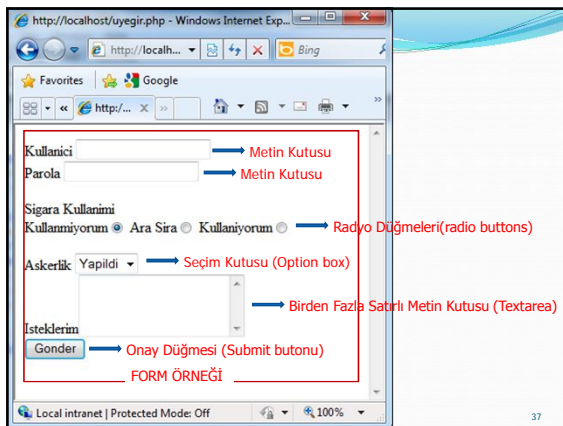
http://localhost/uyegir.php - Windows Internet Exp...
http://localh...
Bing
Favorites
Google
http:/...

Kullanici
Metin Kutusu
Parola
Metin Kutusu

Sigara Kullanimi
Kullanmiyorum Ara Sira Kullaniyorum
Radyo Düğmeleri(radio buttons)

Askerlik Yapildi
Seçim Kutusu (Option box)
Birden Fazla Satırlı Metin Kutusu (Textarea)
Isteklerim
Gonder
Onay Düğmesi (Submit butonu)
FORM ÖRNEĞİ

Local intranet | Protected Mode: Off
100%

37